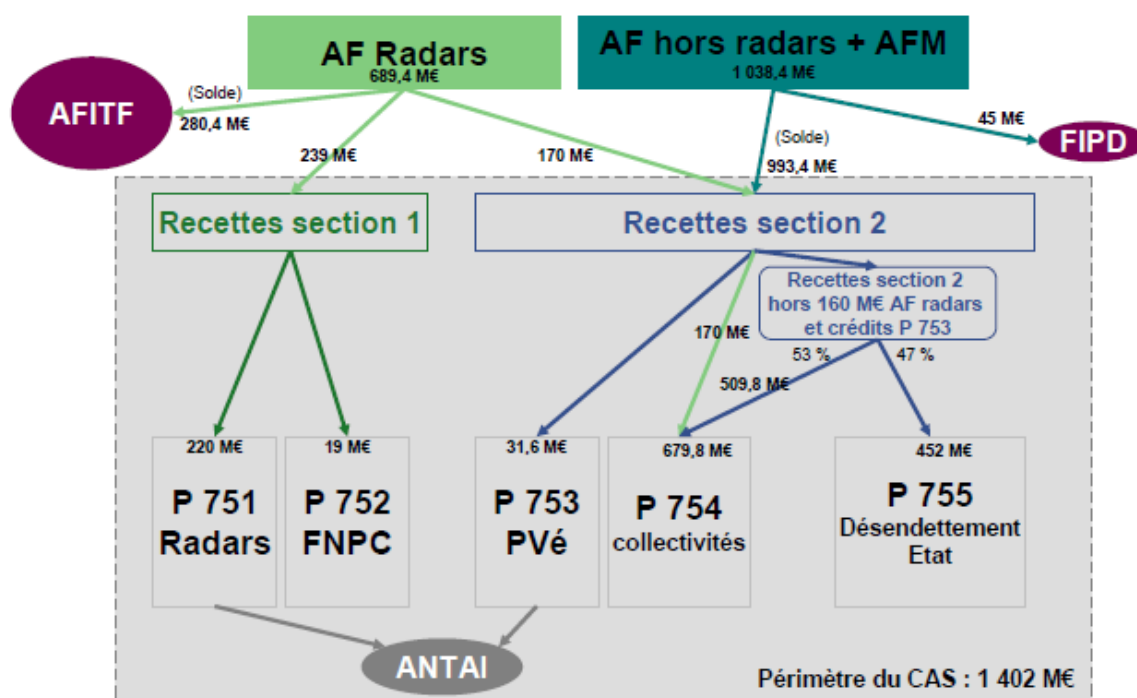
AF Radars
689,4 M€

AF hors radars + AFM
1 038,4 M€

AFITF

(Solde)
280,4 M€

45 M€

FIPD

239 M€

170 M€

(Solde)
993,4 M€

Recettes section 1

Recettes section 2

Recettes section 2 hors 160 M€ AF radars et crédits P 753

170 M€

53 %

47 %

509,8 M€

220 M€
P 751
Radars

19 M€
P 752
FNPC

31,6 M€
P 753
PVé

679,8 M€
P 754
collectivités

452 M€
P 755
Désendettement Etat

ANTAI

Périmètre du CAS : 1 402 M€